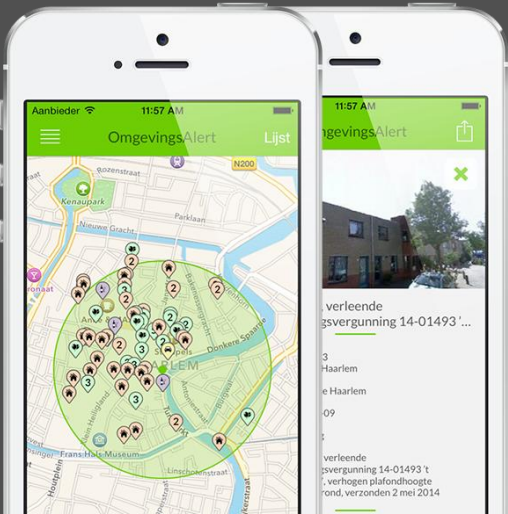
Aanbieder
11:57 AM
OmgevingsAlert
Lijst
N200
Rozenstraat
Kenaupark
Parklaan
Nieuwe Gracht
Bakenessergracht
Donkere Spaarne
Frans Hals Museum
Lindenstraat
Houtplein
2
2
2
2
3
2
3
2
11:57 AM
gevingsAlert
verleende
gsvergunning 14-01493 '...
3
e Haarlem
09
verleende
svergunning 14-01493 't
', verhogen plafondhoogte
rond, verzonden 2 mei 2014